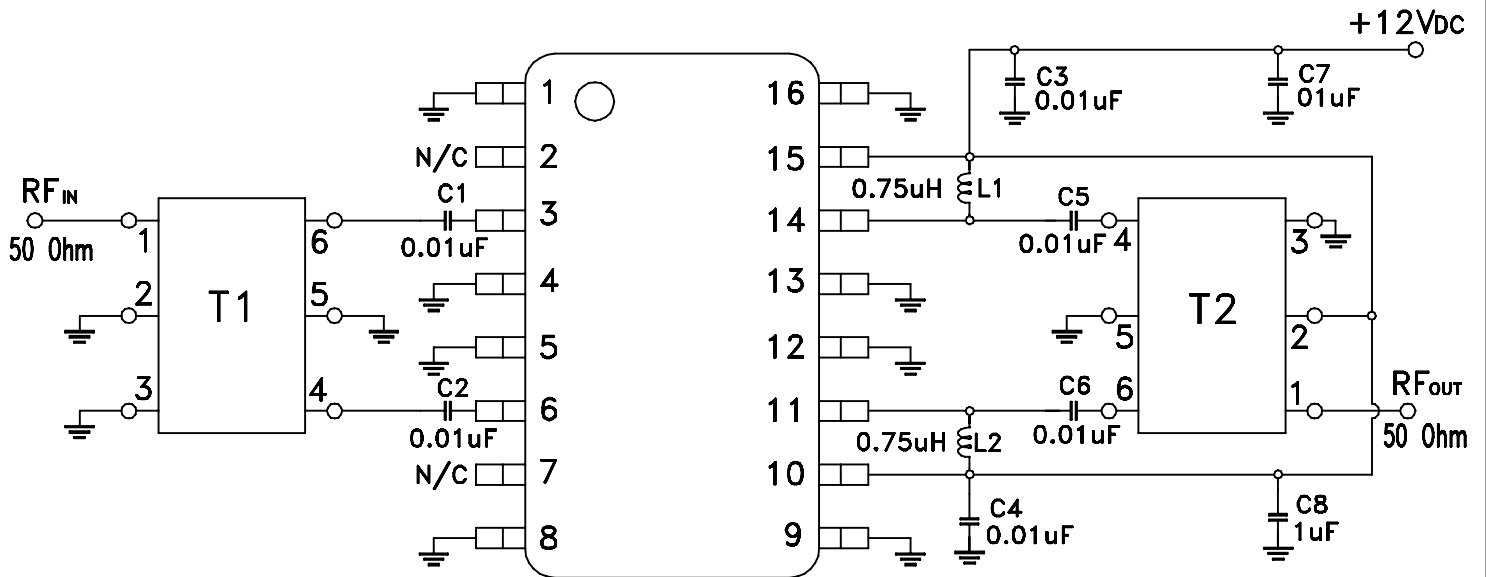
+12VDC

C3
0.01uF

C7
01uF

RFIN
50 Ohm

1
2
3

T1

6
5
4

C1
0.01uF

C2
0.01uF

N/C
N/C

1
2
3
4
5
6
7
8

16
15
14
13
12
11
10
9

0.75uH L1

C5
0.01uF

4
3

T2

5
2
6
1

C6
0.01uF

0.75uH L2

RFOUT
50 Ohm

C4
0.01uF

C8
1uF